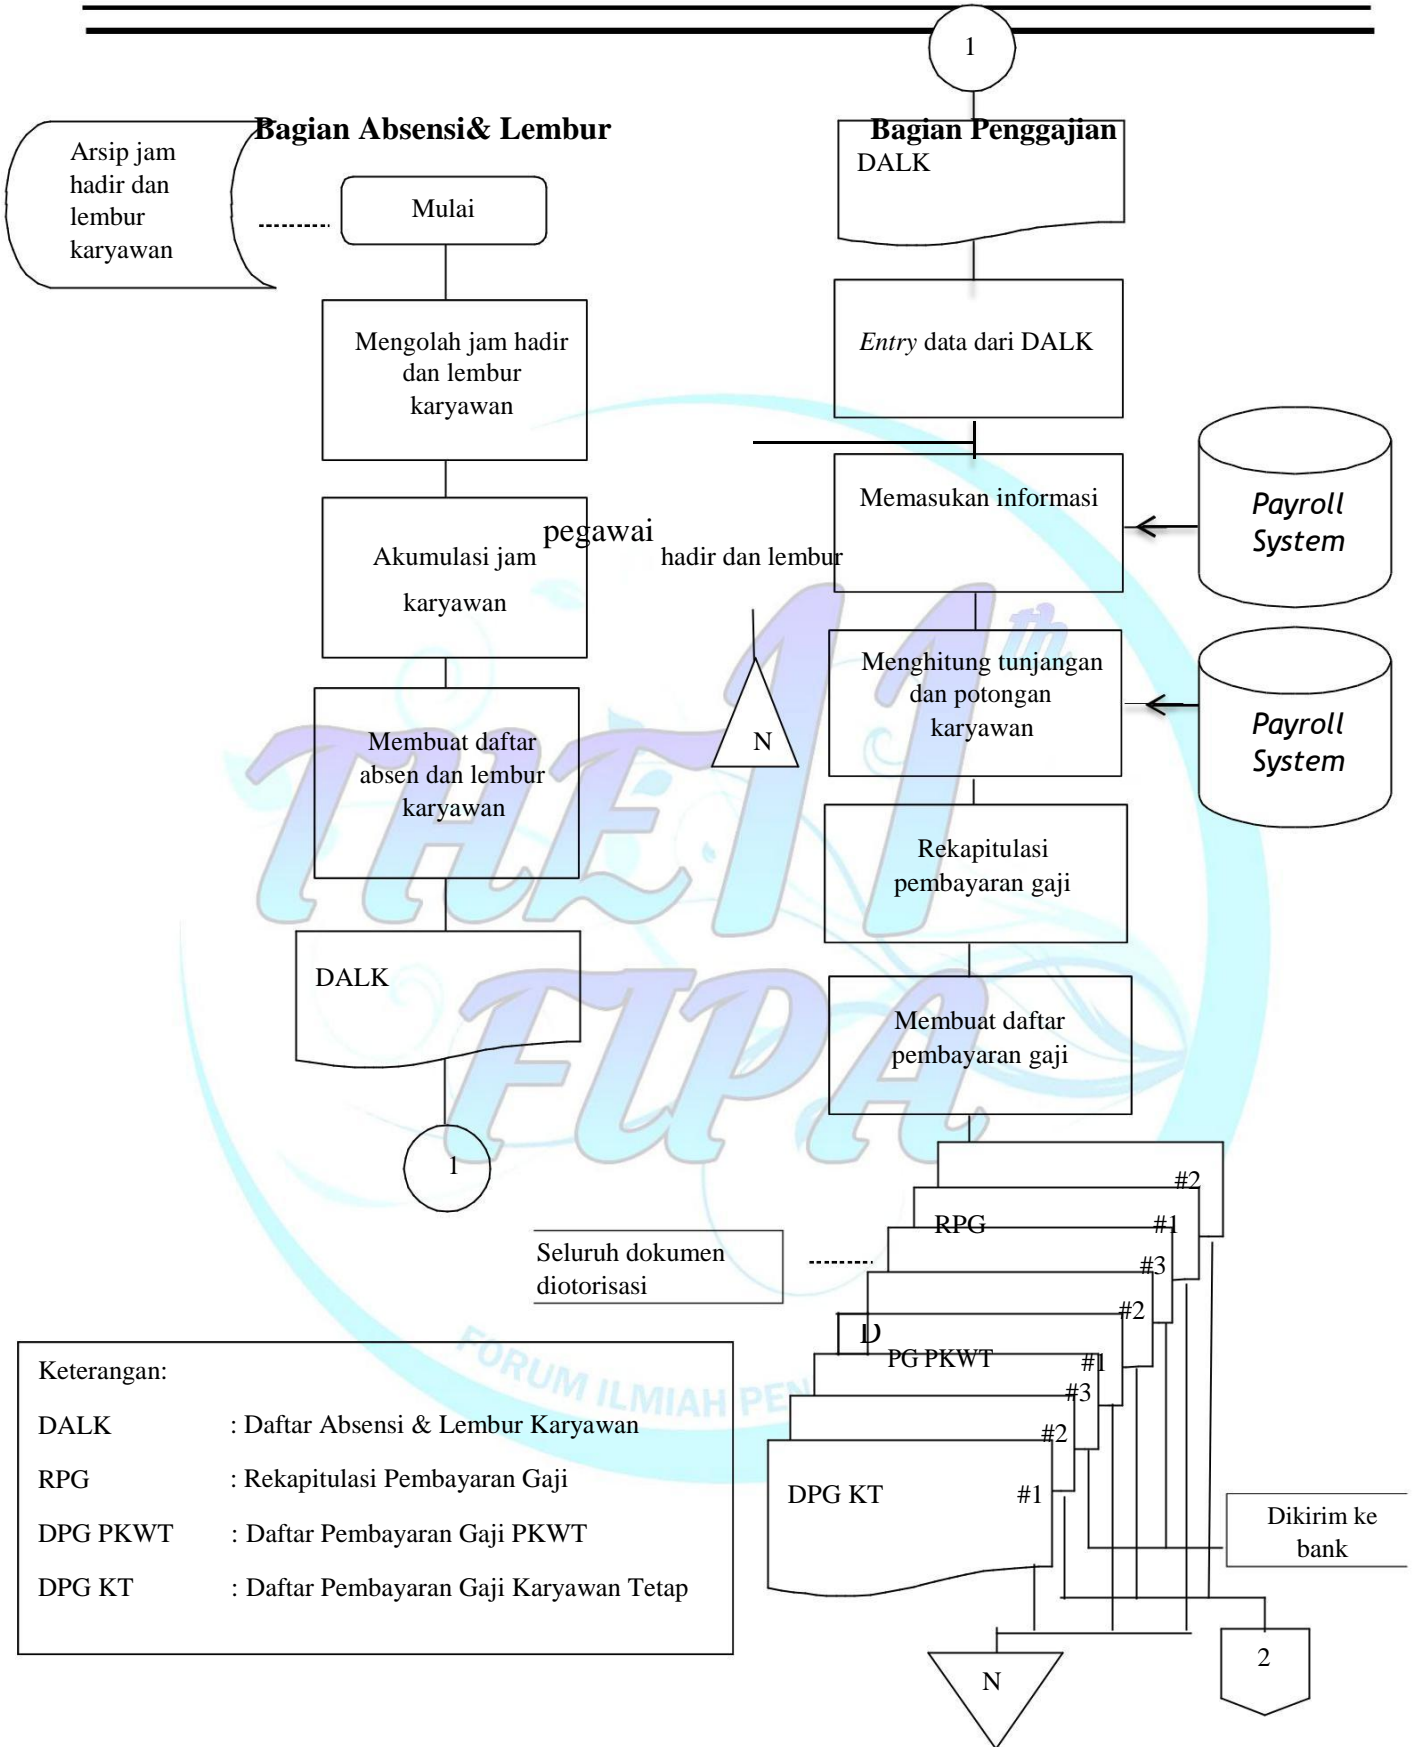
1

Bagian Absensi& Lembur

Bagian Penggajian

Arsip jam hadir dan lembur karyawan

Mulai

Mengolah jam hadir dan lembur karyawan

Akumulasi jam pegawai karyawan

hadir dan lembur

Membuat daftar absen dan lembur karyawan

DALK

1

DALK

*Entry* data dari DALK

Memasukan informasi

Payroll System

N

Menghitung tunjangan dan potongan karyawan

Payroll System

Rekapitulasi pembayaran gaji

Membuat daftar pembayaran gaji

#2

RPG #1

#3

#2

D

PG PKWT #1

#3

#2

DPG KT #1

Seluruh dokumen diotorisasi

Dikirim ke bank

N

2

Keterangan:

DALK : Daftar Absensi & Lembur Karyawan

RPG : Rekapitulasi Pembayaran Gaji

DPG PKWT : Daftar Pembayaran Gaji PKWT

DPG KT : Daftar Pembayaran Gaji Karyawan Tetap

THE 11th FIPA

FORUM ILMIAH PEN